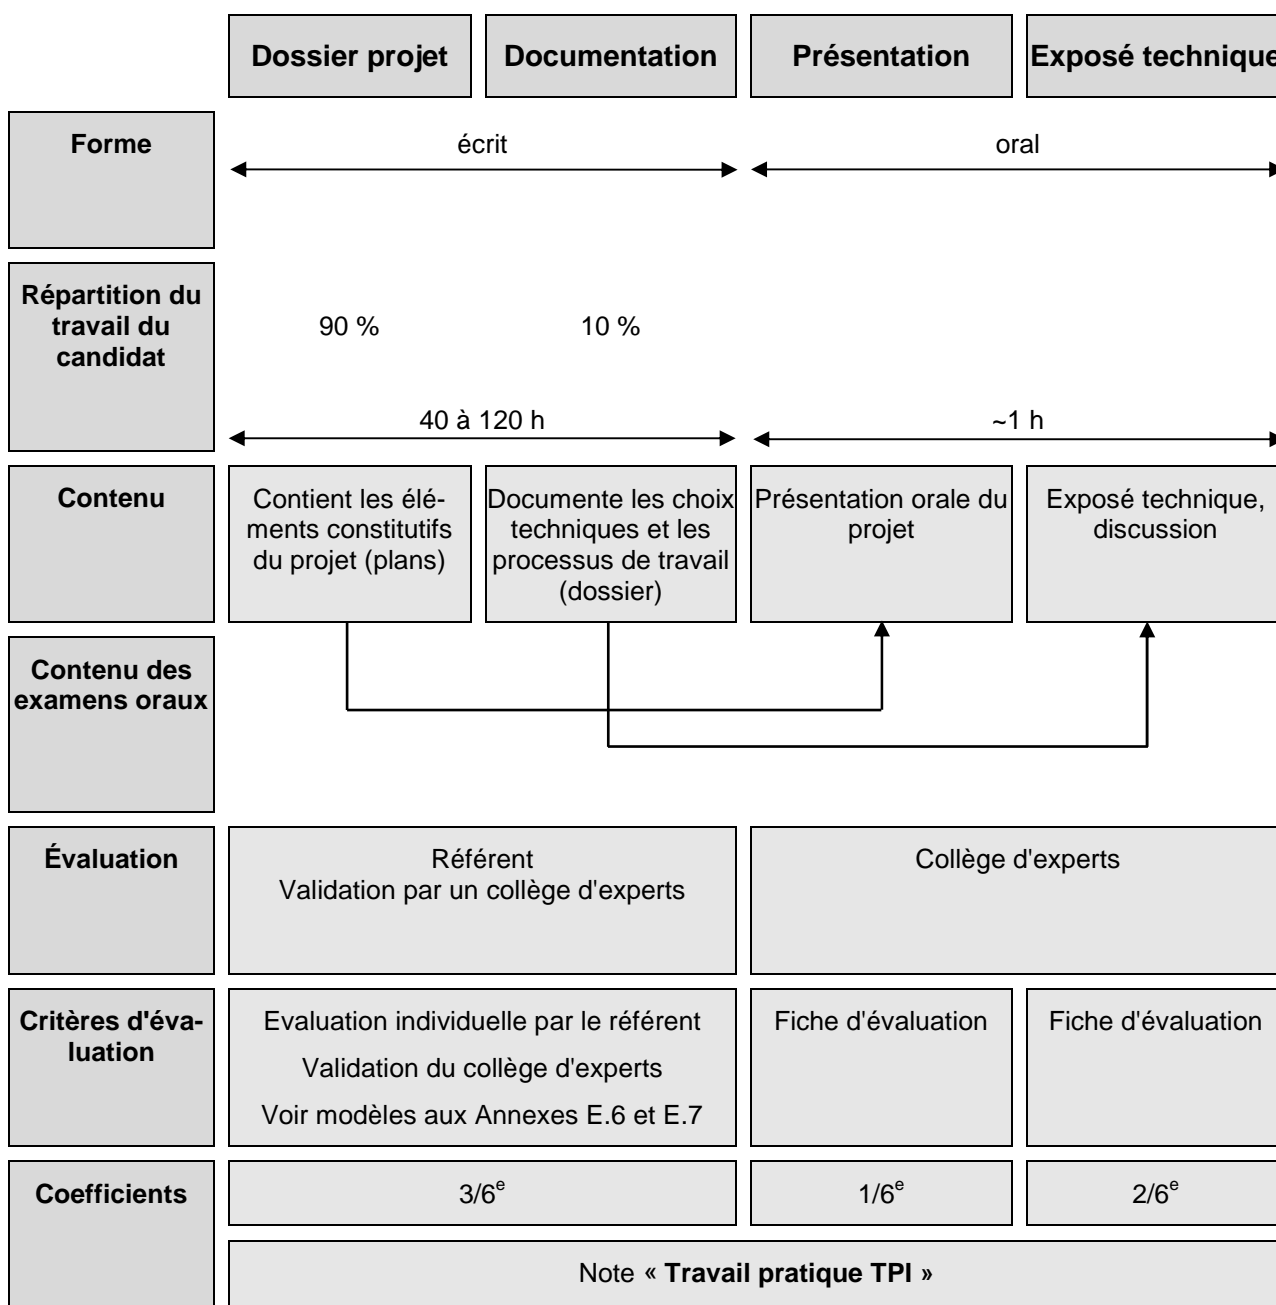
| | Dossier projet | Documentation | Présentation | Exposé technique |
|---|---|---|---|---|
| Forme | écrit | | oral | |
| Répartition du travail du candidat | 90 % | 10 % | | |
| | 40 à 120 h | | ~1 h | |
| Contenu | Contient les éléments constitutifs du projet (plans) | Documente les choix techniques et les processus de travail (dossier) | Présentation orale du projet | Exposé technique, discussion |
| Contenu des examens oraux | | | | |
| Évaluation | Référent Validation par un collège d'experts | | Collège d'experts | |
| Critères d'évaluation | Evaluation individuelle par le référent Validation du collège d'experts Voir modèles aux Annexes E.6 et E.7 | | Fiche d'évaluation | Fiche d'évaluation |
| Coefficients | $3/6^e$ | | $1/6^e$ | $2/6^e$ |
| | Note « Travail pratique TPI » | | | |